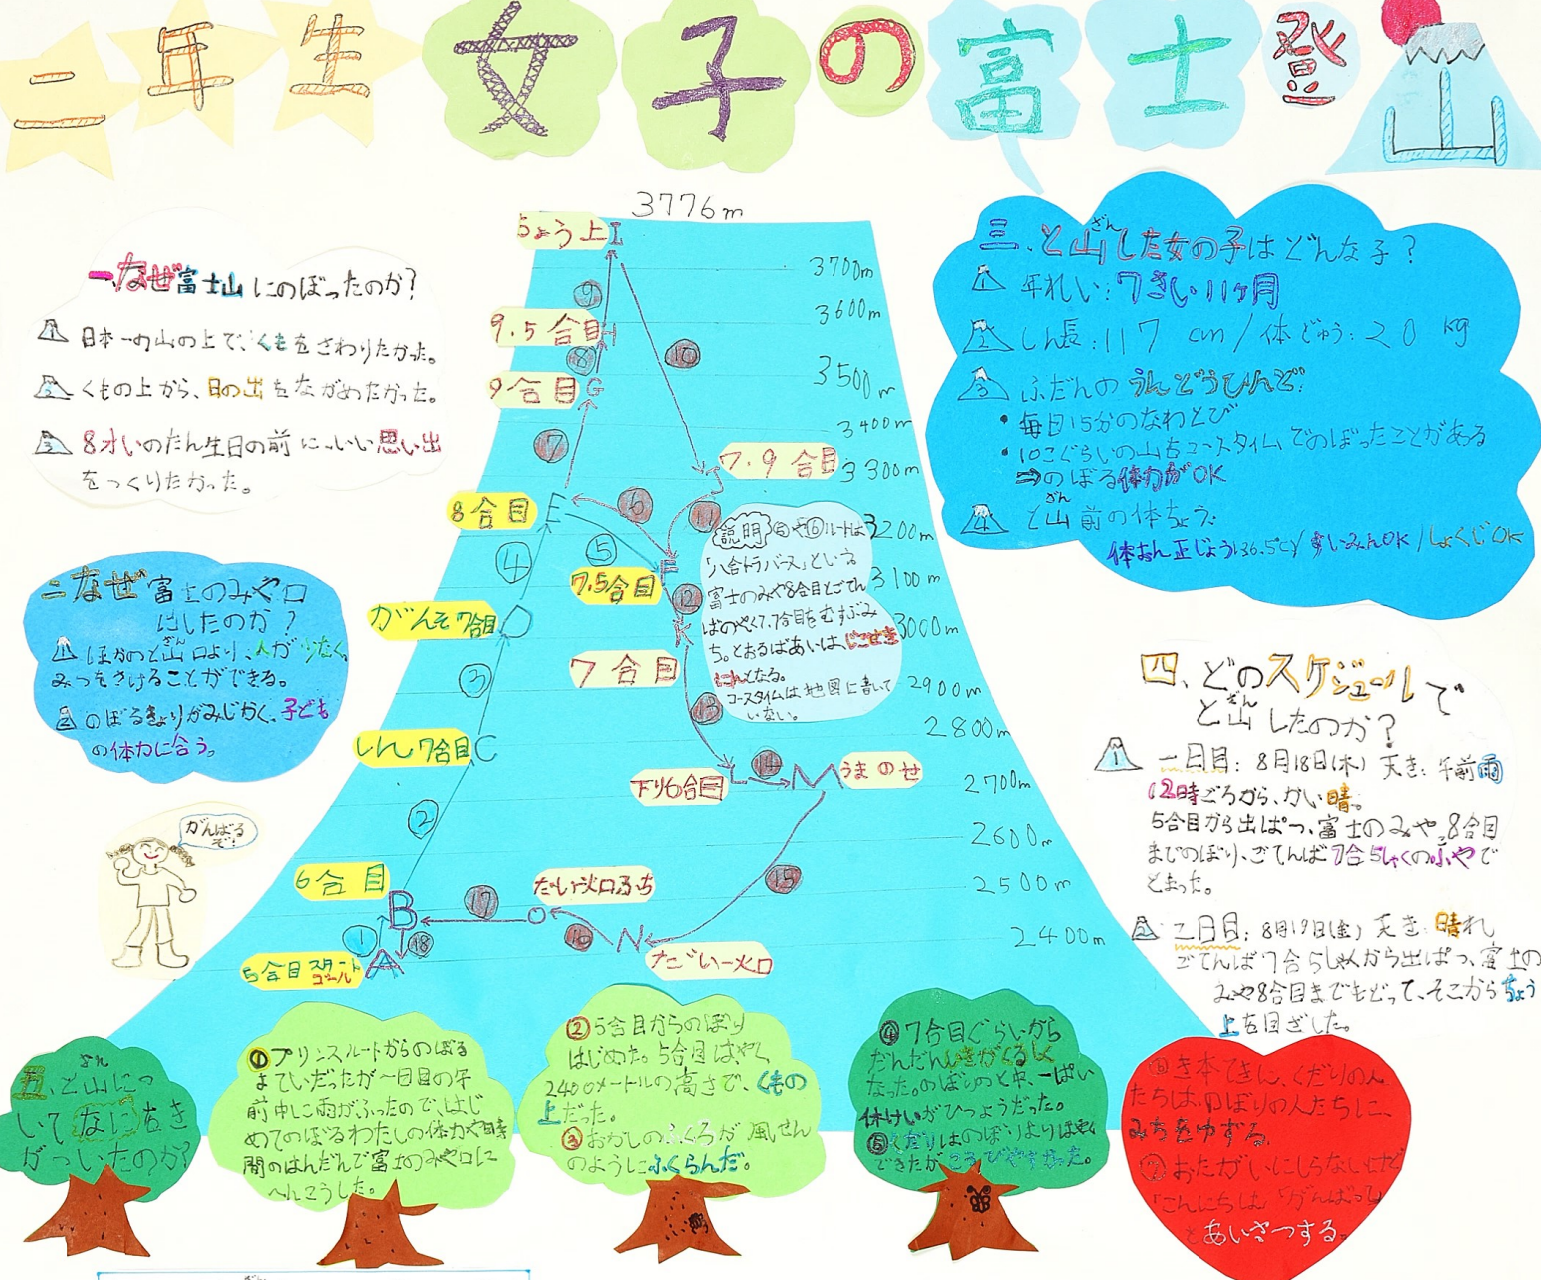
二年生 女子の富士登山

3776m

一、なぜ富士山にのぼったのか?
① 日本一の山の上で、くもをさわりたかった。
② くもの上から、日の出をながめたかった。
③ 8才いのたん生日の前にいい思い出をつくりたかった。

二、なぜ富士のみや口出したのか?
① ほかのとざん口より、人がすくなく、みっそきけることができる。
② のぼるきょりがみじかく、子どもの体力に合う。

がんばるぞ!

ちょう上 I
9.5合目 H
9合目 G
8合目 E
7.5合目 F
がんそ7合目 D
7合目
しん7合目 C
6合目
5合目 スタート ゴール A
B
下り6合目 L
うまのせ M
たいじ火口ふち O
だいい一火口 N
K

3700m
3600m
3500m
3400m
3300m
3200m
3100m
3000m
2900m
2800m
2700m
2600m
2500m
2400m

7.9合目

説明 ⑪から⑯ルートは「八合トラバース」という。富士のみや8合目とごてんばのやく7合目をむすぶみち。とおるばあいは、にせきにんとなる。コースタイムは、地図に書いていない。

三、とざんした女の子はどんな子?
① 年れい:7さい11ヶ月
② しん長:117cm/体じゅう:20kg
③ ふだんのうんどうひんど:
・毎日15分のなわとび
・10こぐらいの山をコースタイムでのぼったことがある
⇒のぼる体力がOK
④ とざん前の体ちょう:
体おん正じょう(36.5℃)/すいみんOK/しょくじOK

四、どのスケジュールでとざんしたのか?
① 一日目:8月18日(木) 天き:午前雨 12時ごろから、かい晴。
5合目から出ぱつ、富士のみや8合目までのぼり、ごてんば7合5しゃくのふやでとまった。
② 二日目:8月19日(金) 天き:晴れ
ごてんば7合5しゃくから出ぱつ、富士のみや8合目までもどって、そこからちょう上を目ざした。

五、とざんにおいてなにに気がついたのか?

① プリンスルートからのぼるよていだったが一日目の午前中に雨がふったので、はじめてのぼるわたしの体力や時間のはんだんで富士のみや口にへんこうした。

② 5合目からのぼりはじめた。5合目はやく2400メートルの高さで、くもの上だった。
③ おかしのふくろが風せんのようにふくらんだ。

④ 7合目ぐらいからだんだんいきがくるしくなった。のぼりのと中、一ぱい休けいがひつようだった。
⑤ くだりはのぼりよりはやくできたが、ころびやすかった。

⑥ き本てきに、くだりの人たちは、のぼりの人たちに、みちをゆずる。
⑦ おたがいにしらない人でも「こんにちは」「がんばって」とあいさつする。